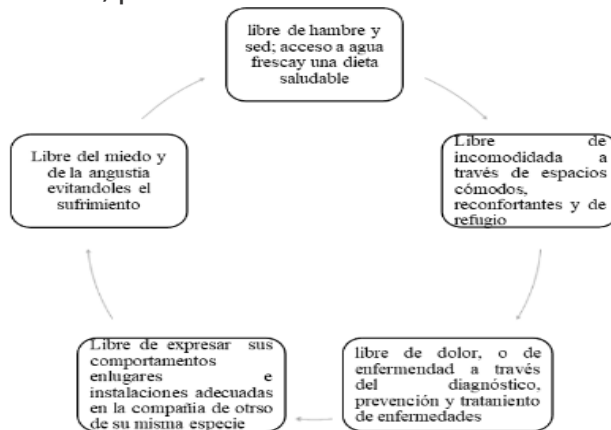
libre de hambre y sed; acceso a agua frescay una dieta saludable

Libre de incomodidada a través de espacios cómodos, reconfortantes y de refugio

libre de dolor, o de enfermedad a través del diagnóstico, prevención y tratoniento de enfermedades

Libre de expresar sus comportamentos enlugares e instalaciones adecuadas en la compañia de otrso de su misma especie

Libre del miedo y de la angustia evitandoles el sufrimiento